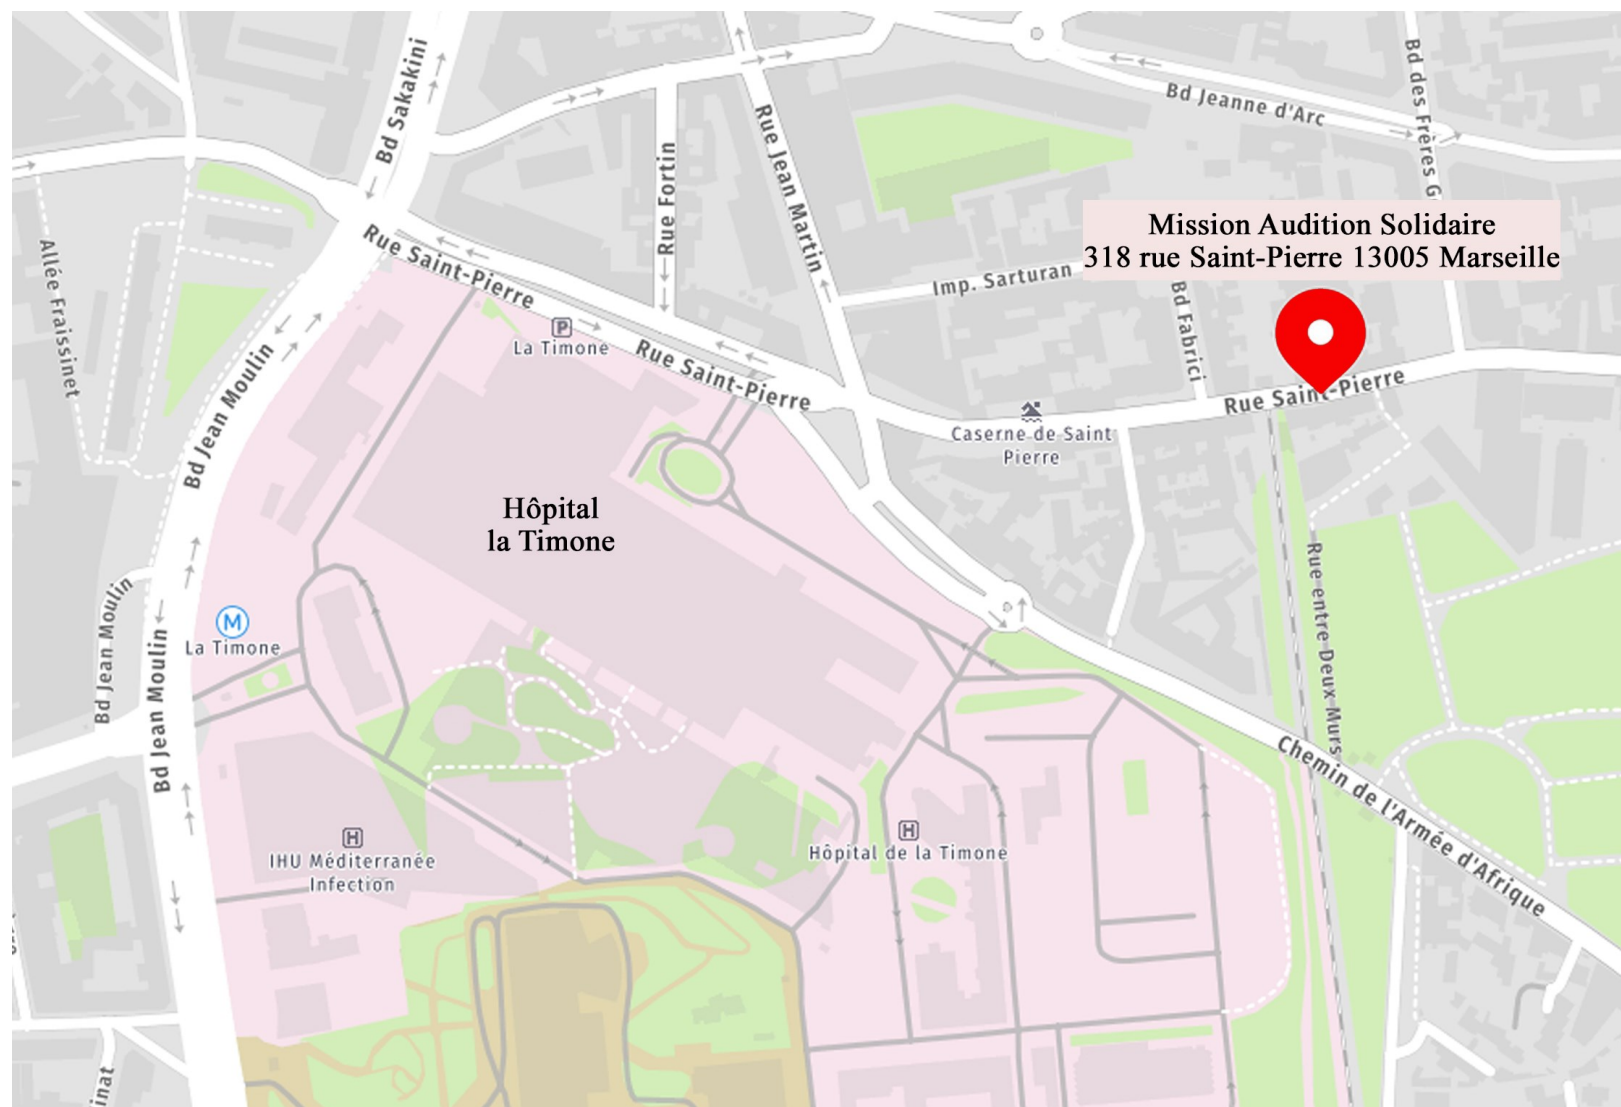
Bd Sakakini
Bd Jeanne d'Arc
Bd des Frères G
Rue Fortin
Rue Jean Martin
Mission Audition Solidaire
318 rue Saint-Pierre 13005 Marseille
Allée Fraissinet
Rue Saint-Pierre
Imp. Sarturan
Bd Fabrici
P
La Timone
Rue Saint-Pierre
Rue Saint-Pierre
Bd Jean Moulin
Caserne de Saint Pierre
Hôpital
la Timone
Rue-entre-Deux-Murs
M
La Timone
Bd Jean Moulin
Bd Jean Moulin
Chemin de l'Armée d'Afrique
H
IHU Méditerranée Infection
H
Hôpital de la Timone
inat